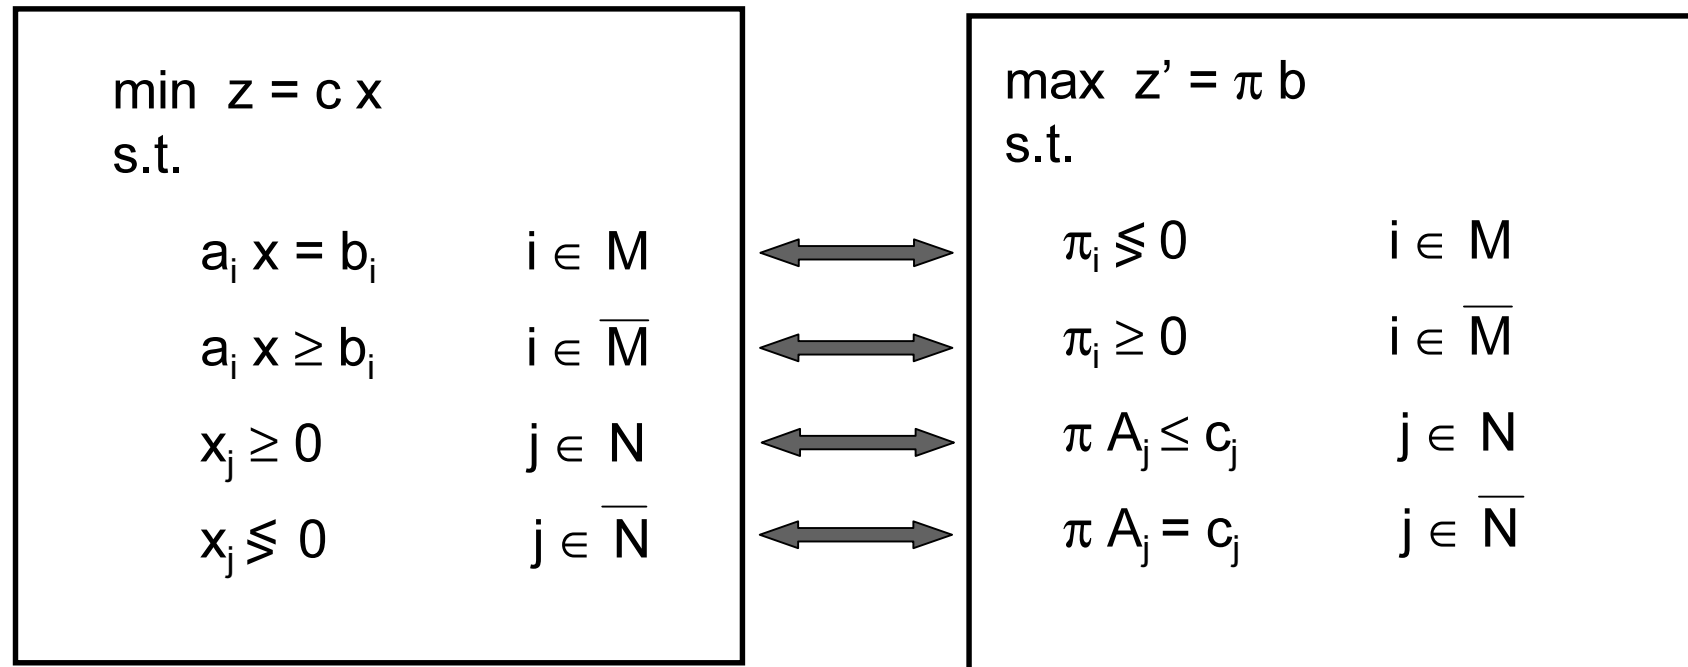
min $z = c x$
s.t.

$a_i x = b_i$ $i \in M$

$a_i x \geq b_i$ $i \in \overline{M}$

$x_j \geq 0$ $j \in N$

$x_j \lessgtr 0$ $j \in \overline{N}$

max $z' = \pi b$
s.t.

$\pi_i \lessgtr 0$ $i \in M$

$\pi_i \geq 0$ $i \in \overline{M}$

$\pi A_j \leq c_j$ $j \in N$

$\pi A_j = c_j$ $j \in \overline{N}$